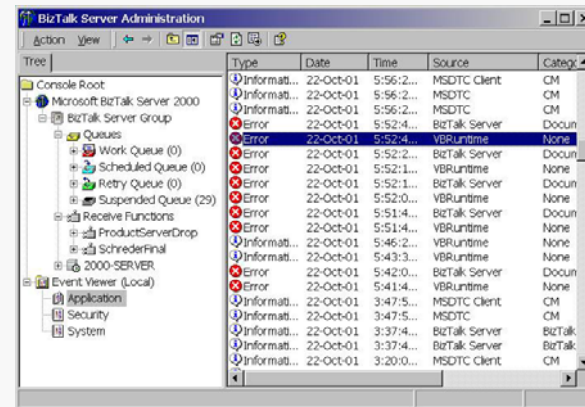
BizTalk Server Administration

Action View

Tree

Console Root
Microsoft BizTalk Server 2000
BizTalk Server Group
Queues
Work Queue (0)
Scheduled Queue (0)
Retry Queue (0)
Suspended Queue (29)
Receive Functions
ProductServerDrop
SchrederFinal
2000-SERVER
Event Viewer (Local)
Application
Security
System

| Type | Date | Time | Source | Categ |
|---|---|---|---|---|
| Informati... | 22-Oct-01 | 5:56:2... | MSDTC Client | CM |
| Informati... | 22-Oct-01 | 5:56:2... | MSDTC | CM |
| Informati... | 22-Oct-01 | 5:56:2... | MSDTC | CM |
| Error | 22-Oct-01 | 5:52:4... | BizTalk Server | Docun |
| Error | 22-Oct-01 | 5:52:4... | VBRuntime | None |
| Error | 22-Oct-01 | 5:52:2... | BizTalk Server | Docun |
| Error | 22-Oct-01 | 5:52:1... | VBRuntime | None |
| Error | 22-Oct-01 | 5:52:1... | BizTalk Server | Docun |
| Error | 22-Oct-01 | 5:52:0... | VBRuntime | None |
| Error | 22-Oct-01 | 5:51:4... | BizTalk Server | Docun |
| Error | 22-Oct-01 | 5:51:4... | VBRuntime | None |
| Informati... | 22-Oct-01 | 5:46:2... | VBRuntime | None |
| Informati... | 22-Oct-01 | 5:43:3... | VBRuntime | None |
| Error | 22-Oct-01 | 5:42:0... | BizTalk Server | Docun |
| Error | 22-Oct-01 | 5:41:4... | VBRuntime | None |
| Informati... | 22-Oct-01 | 3:47:5... | MSDTC Client | CM |
| Informati... | 22-Oct-01 | 3:47:5... | MSDTC | CM |
| Informati... | 22-Oct-01 | 3:37:4... | BizTalk Server | BizTalk |
| Informati... | 22-Oct-01 | 3:37:4... | BizTalk Server | BizTalk |
| Informati... | 22-Oct-01 | 3:20:0... | MSDTC Client | CM |